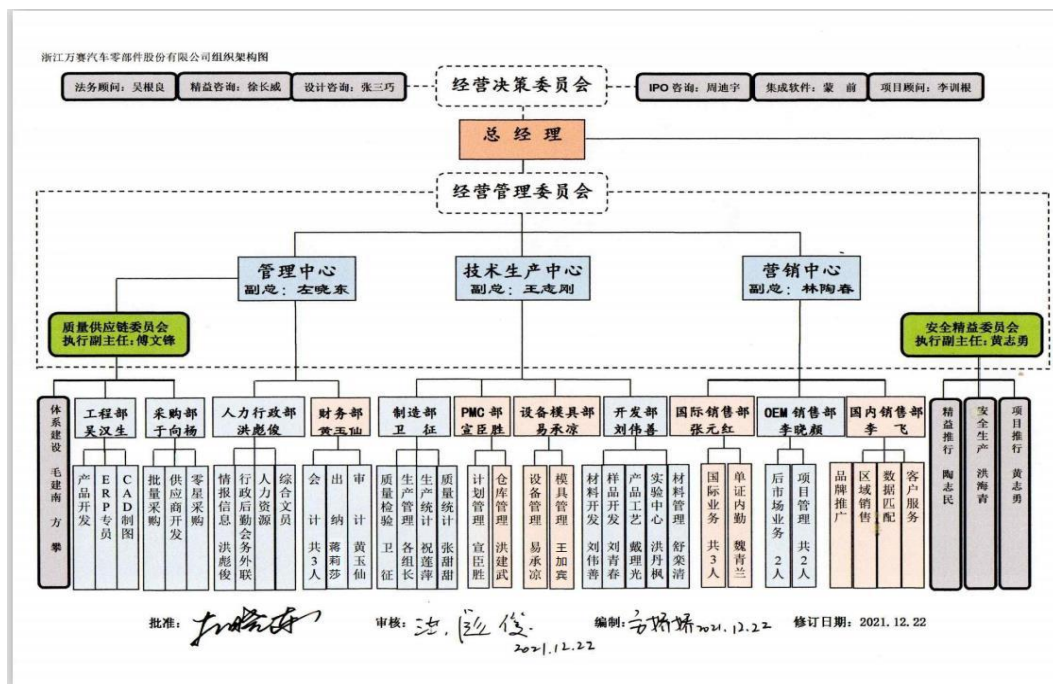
浙江万赛汽车零部件股份有限公司组织架构图

法务顾问：吴根良
精益咨询：徐长威
设计咨询：张三巧
经营决策委员会
IPO咨询：周迪宇
集成软件：蒙 前
项目顾问：李训根

总经理

经营管理委员会

管理中心
副总：左晓东

技术生产中心
副总：王志刚

营销中心
副总：林陶春

质量供应链委员会
执行副主任：傅文锋

安全精益委员会
执行副主任：黄志勇

体系建设 毛建南 方攀

工程部
吴汉生
产品开发
ERP专员
CAD制图

采购部
于向杨
批量采购
供应商开发
零星采购

人力行政部
洪彪俊
情报信息 洪彪俊
行政后勤会务外联
人力资源
综合文员

财务部
黄玉仙
会计 共3人
出纳 蒋莉莎
审计 黄玉仙

制造部
卫 征
质量检验 卫征
生产管理 各组长
生产统计 祝莲萍
质量统计 张甜甜

PMC部
宣臣胜
计划管理 宣臣胜
仓库管理 洪建武

设备模具部
易承凉
设备管理 易承凉
模具管理 王加宾

开发部
刘伟善
材料开发 刘伟善
样品开发 刘青春
产品工艺 戴理光
实验中心 洪丹枫
材料管理 舒荣清

国际销售部
张元红
国际业务 共3人
单证内勤 魏青兰

OEM销售部
李晓颜
后市场业务 2人
项目管理 共2人

国内销售部
李 飞
品牌推广
区域销售
数据匹配
客户服务

精益推行 陶志民
安全生产 洪海青
项目推行 黄志勇

批准：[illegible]
审核：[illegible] 2021.12.22
编制：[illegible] 2021.12.22
修订日期：2021.12.22